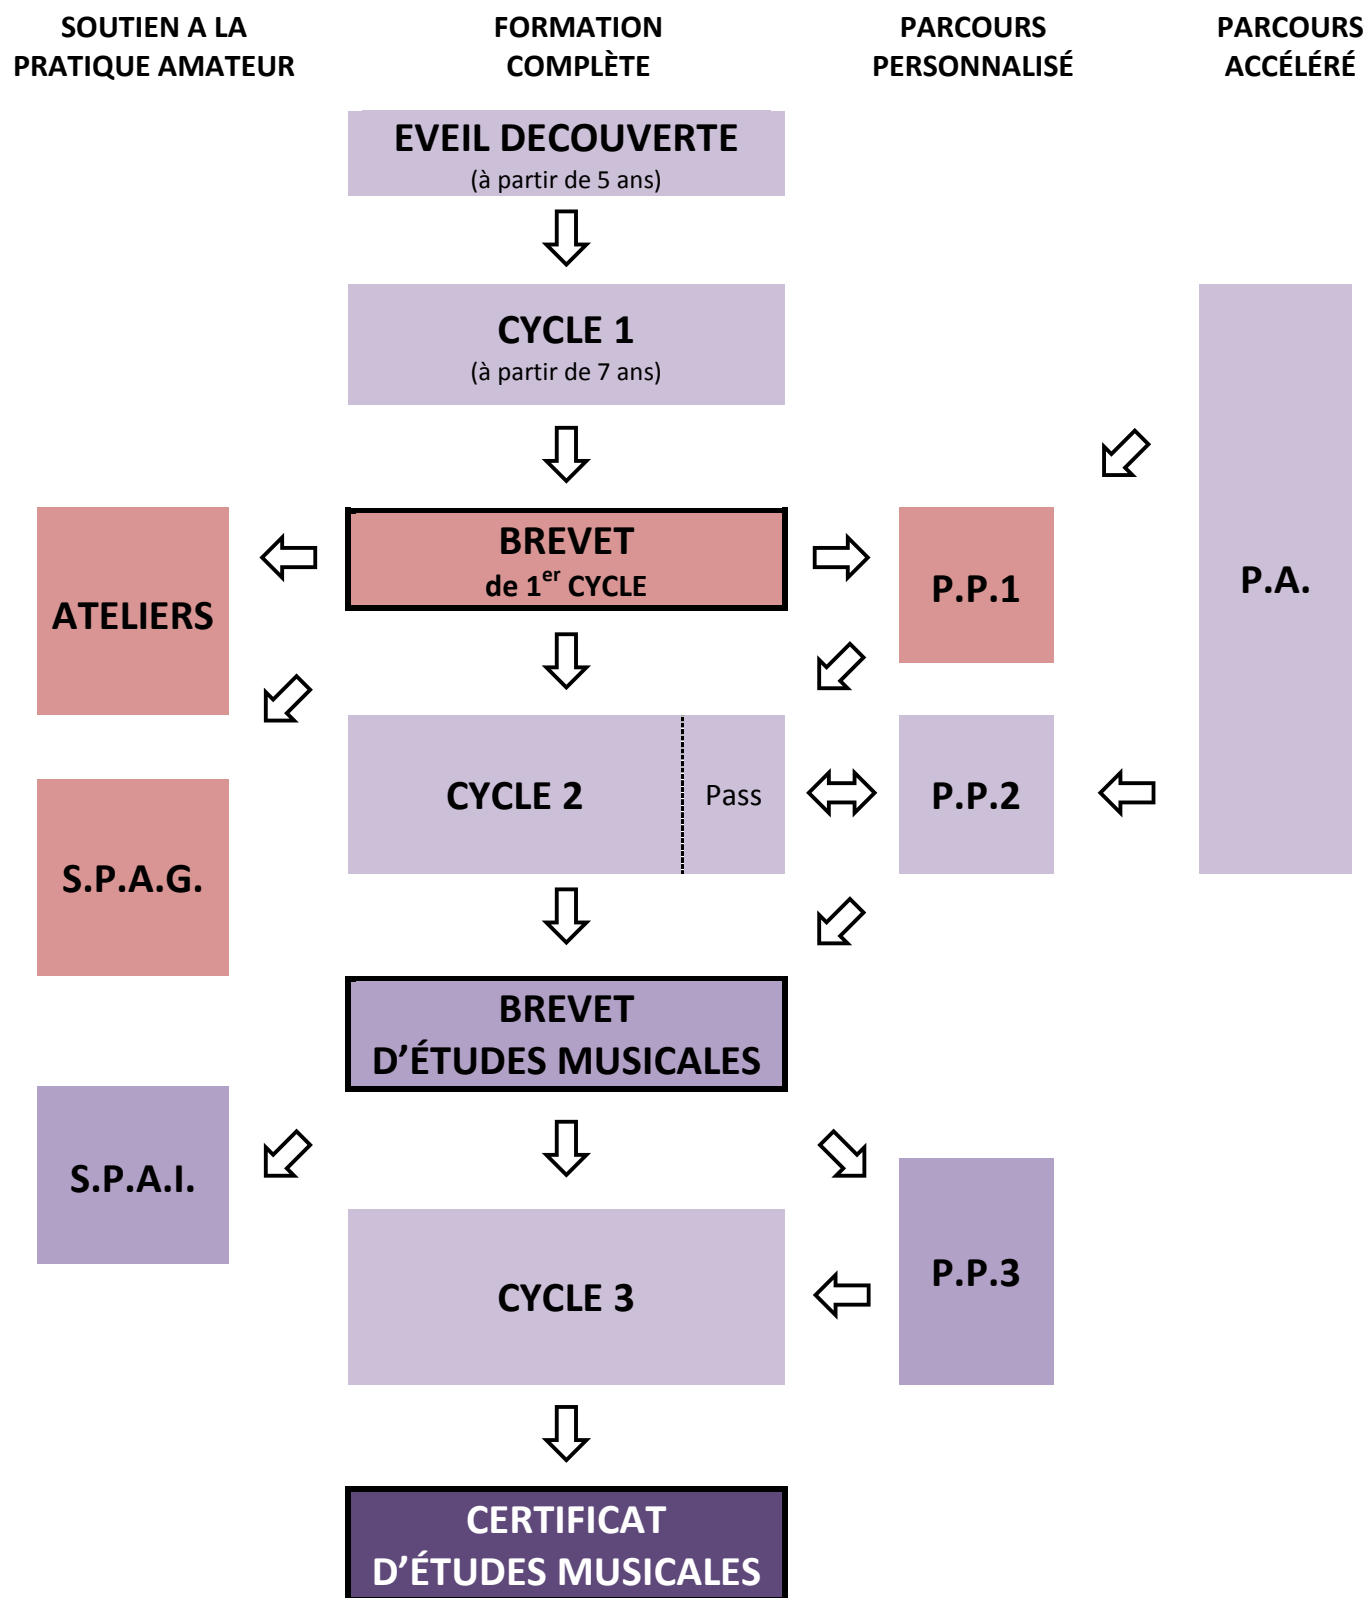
SOUTIEN A LA PRATIQUE AMATEUR

FORMATION COMPLÈTE

PARCOURS PERSONNALISÉ

PARCOURS ACCÉLÉRÉ

EVEIL DECOUVERTE
(à partir de 5 ans)

CYCLE 1
(à partir de 7 ans)

P.A.

ATELIERS

BREVET
de 1$^{er}$ CYCLE

P.P.1

CYCLE 2

Pass

P.P.2

S.P.A.G.

BREVET
D'ÉTUDES MUSICALES

S.P.A.I.

P.P.3

CYCLE 3

CERTIFICAT
D'ÉTUDES MUSICALES